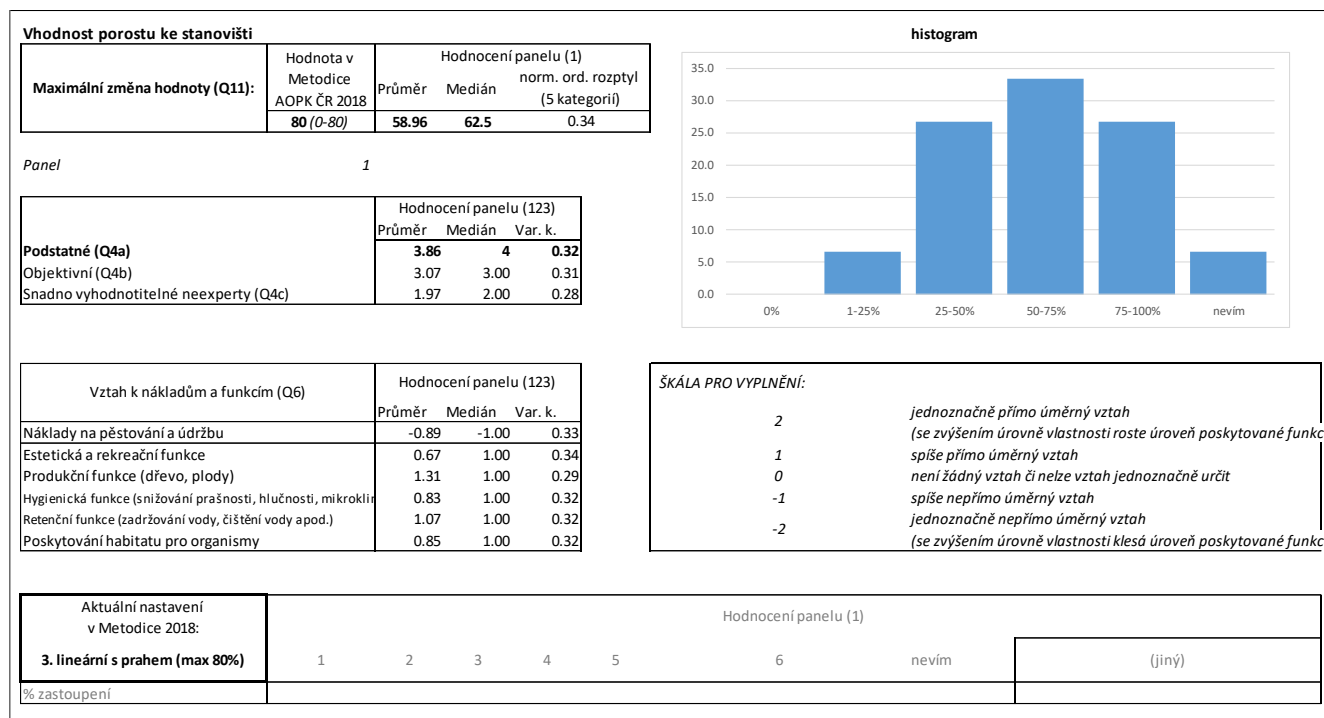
**Vhodnost porostu ke stanovišti**

| Maximální změna hodnoty (Q11): | Hodnota v Metodice AOPK ČR 2018 | Hodnocení panelu (1) Průměr | Medián | norm. ord. rozptyl (5 kategorií) |
|---|---|---|---|---|
| | **80** *(0-80)* | **58.96** | **62.5** | 0.34 |

*Panel* *1*

| | Hodnocení panelu (123) Průměr | Medián | Var. k. |
|---|---|---|---|
| **Podstatné (Q4a)** | **3.86** | **4** | **0.32** |
| Objektivní (Q4b) | 3.07 | 3.00 | 0.31 |
| Snadno vyhodnotitelné neexperty (Q4c) | 1.97 | 2.00 | 0.28 |

**histogram**

35.0, 30.0, 25.0, 20.0, 15.0, 10.0, 5.0, 0.0

0% 1-25% 25-50% 50-75% 75-100% nevím

| Vztah k nákladům a funkcím (Q6) | Hodnocení panelu (123) Průměr | Medián | Var. k. |
|---|---|---|---|
| Náklady na pěstování a údržbu | -0.89 | -1.00 | 0.33 |
| Estetická a rekreační funkce | 0.67 | 1.00 | 0.34 |
| Produkční funkce (dřevo, plody) | 1.31 | 1.00 | 0.29 |
| Hygienická funkce (snižování prašnosti, hlučnosti, mikroklir | 0.83 | 1.00 | 0.32 |
| Retenční funkce (zadržování vody, čištění vody apod.) | 1.07 | 1.00 | 0.32 |
| Poskytování habitatu pro organismy | 0.85 | 1.00 | 0.32 |

*ŠKÁLA PRO VYPLNĚNÍ:*

*2* *jednoznačně přímo úměrný vztah (se zvýšením úrovně vlastnosti roste úroveň poskytované funkc*
*1* *spíše přímo úměrný vztah*
*0* *není žádný vztah či nelze vztah jednoznačně určit*
*-1* *spíše nepřímo úměrný vztah*
*-2* *jednoznačně nepřímo úměrný vztah (se zvýšením úrovně vlastnosti klesá úroveň poskytované funkc*

| Aktuální nastavení v Metodice 2018: | Hodnocení panelu (1) | | | | | | | |
|---|---|---|---|---|---|---|---|---|
| **3. lineární s prahem (max 80%)** | 1 | 2 | 3 | 4 | 5 | 6 | nevím | (jiný) |
| % zastoupení | | | | | | | | |